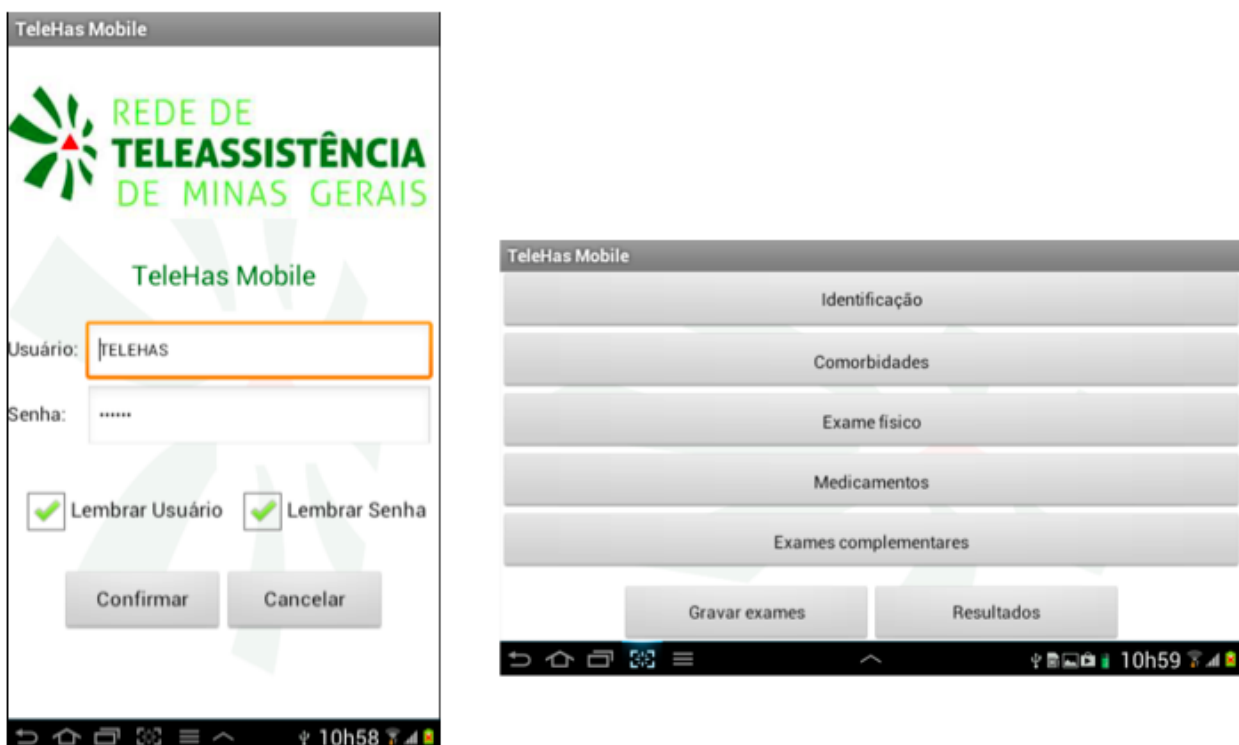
TeleHas Mobile

REDE DE
TELEASSISTÊNCIA
DE MINAS GERAIS

TeleHas Mobile

Usuário: TELEHAS

Senha: ••••••

Lembrar Usuário Lembrar Senha

Confirmar Cancelar

10h58

TeleHas Mobile

Identificação

Comorbidades

Exame físico

Medicamentos

Exames complementares

Gravar exames Resultados

10h59